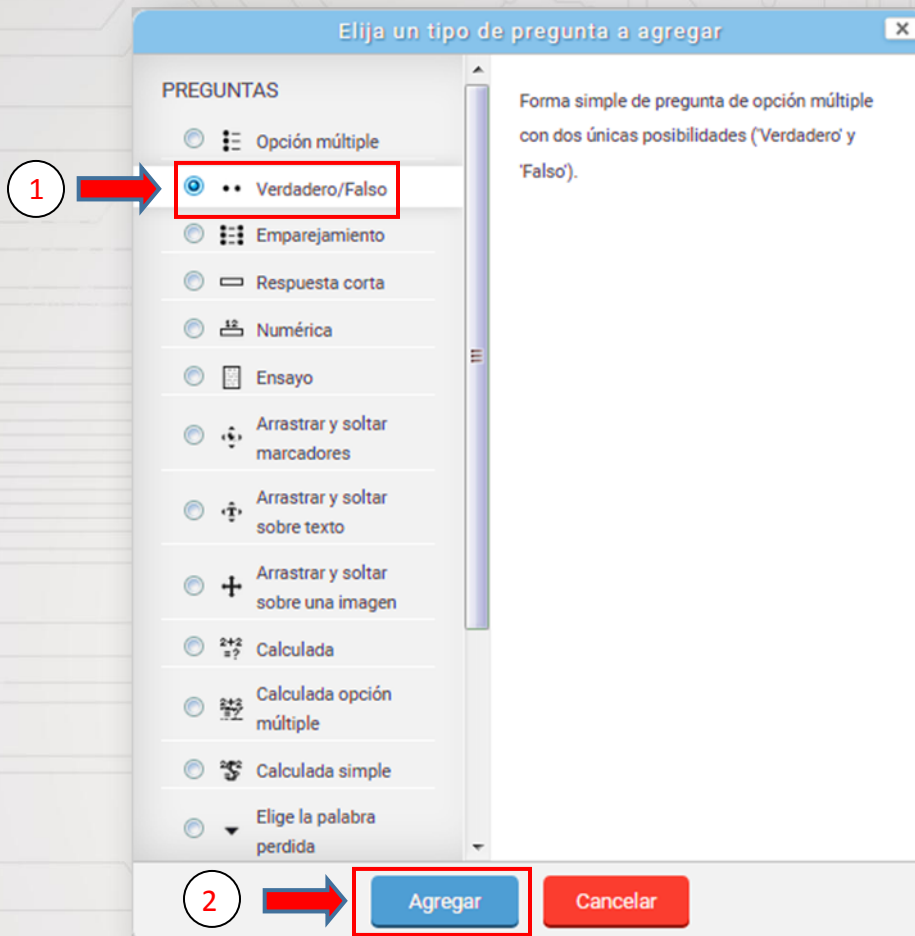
Elija un tipo de pregunta a agregar

PREGUNTAS

Opción múltiple

1

Verdadero/Falso

Emparejamiento

Respuesta corta

Numérica

Ensayo

Arrastrar y soltar marcadores

Arrastrar y soltar sobre texto

Arrastrar y soltar sobre una imagen

Calculada

Calculada opción múltiple

Calculada simple

Elige la palabra perdida

Forma simple de pregunta de opción múltiple con dos únicas posibilidades ('Verdadero' y 'Falso').

2

Agregar

Cancelar